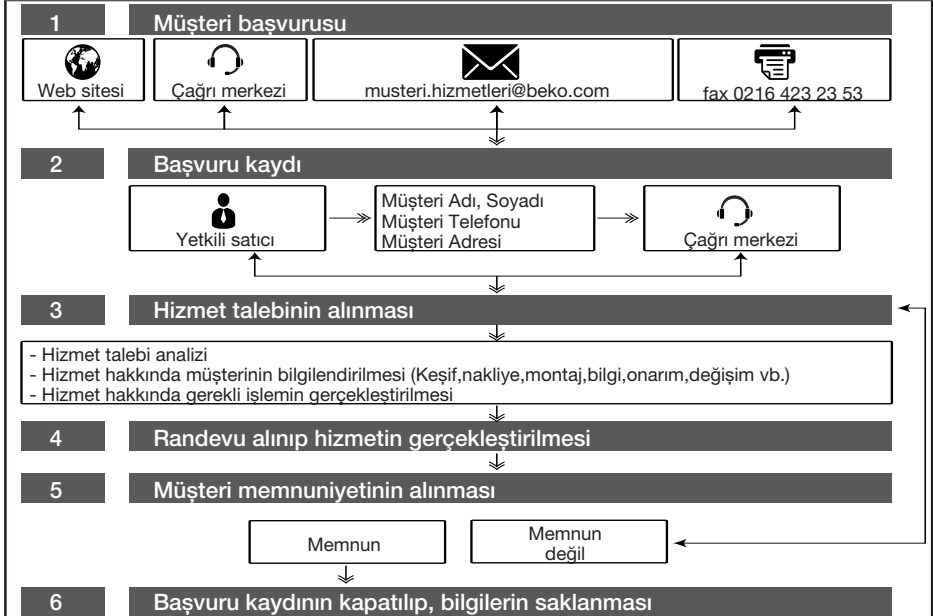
1 Müşteri başvurusu

Web sitesi

Çağrı merkezi

musteri.hizmetleri@beko.com

fax 0216 423 23 53

2 Başvuru kaydı

Yetkili satıcı

Müşteri Adı, Soyadı
Müşteri Telefonu
Müşteri Adresi

Çağrı merkezi

3 Hizmet talebinin alınması

- Hizmet talebi analizi
- Hizmet hakkında müşterinin bilgilendirilmesi (Keşif,nakliye,montaj,bilgi,onarım,değişim vb.)
- Hizmet hakkında gerekli işlemin gerçekleştirilmesi

4 Randevu alınıp hizmetin gerçekleştirilmesi

5 Müşteri memnuniyetinin alınması

Memnun

Memnun değil

6 Başvuru kaydının kapatılıp, bilgilerin saklanması